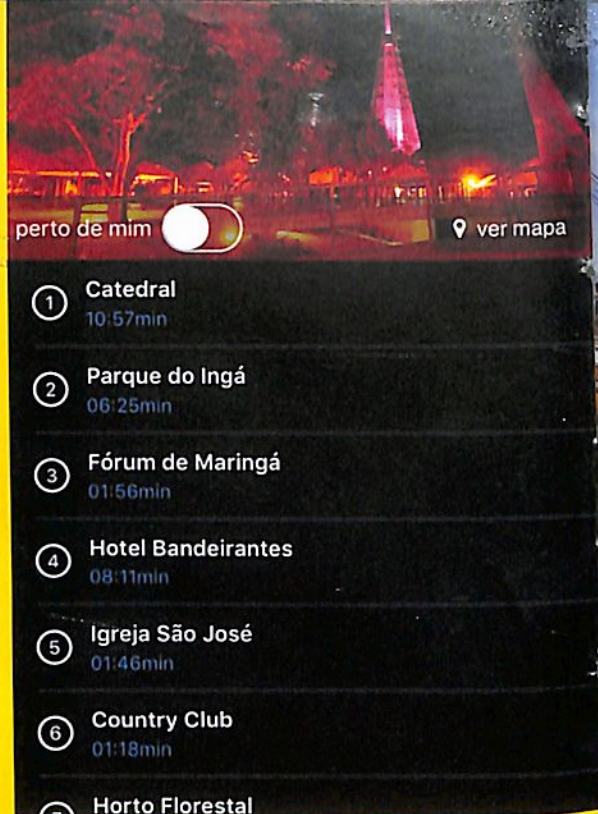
perto de mim

ver mapa

1 Catedral
10:57min

2 Parque do Ingá
06:25min

3 Fórum de Maringá
01:56min

4 Hotel Bandeirantes
08:11min

5 Igreja São José
01:46min

6 Country Club
01:18min

Horto Florestal